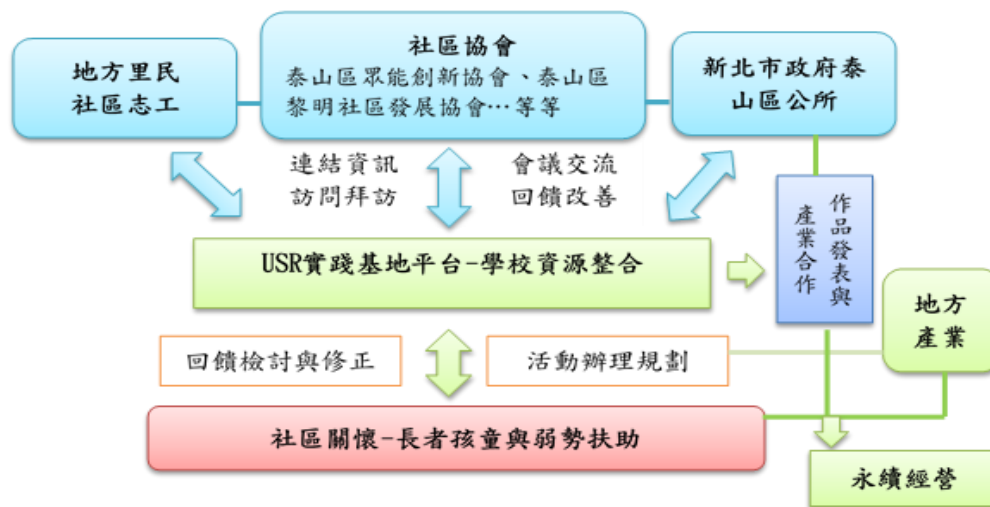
地方里民
社區志工

社區協會
泰山區眾能創新協會、泰山區黎明社區發展協會…等等

新北市政府泰山區公所

連結資訊
訪問拜訪

會議交流
回饋改善

USR實踐基地平台-學校資源整合

作品發表與產業合作

地方產業

回饋檢討與修正

活動辦理規劃

社區關懷-長者孩童與弱勢扶助

永續經營